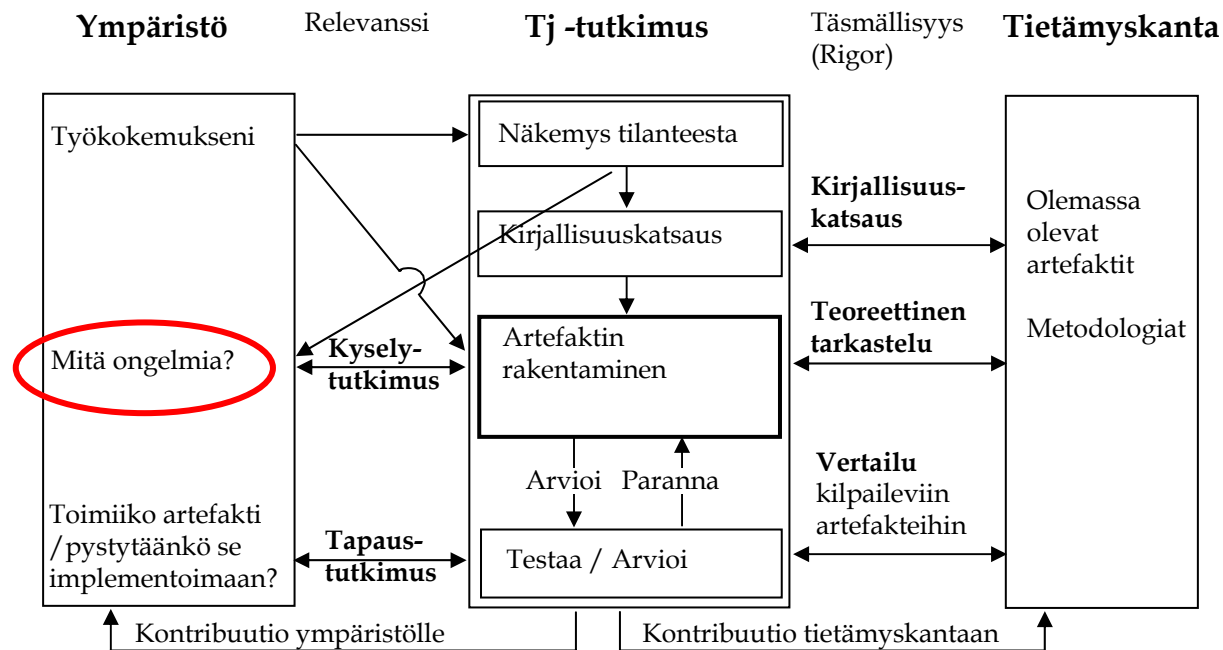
Ympäristö

Relevanssi

Tj -tutkimus

Täsmällisyys (Rigor)

Tietämyskanta

Työkokemukseni

Näkemys tilanteesta

Kirjallisuuskatsaus

Kirjallisuuskatsaus

Olemassa olevat artefaktit

Metodologiat

Teoreettinen tarkastelu

Mitä ongelmia?

Kyselytutkimus

Artefaktin rakentaminen

Arvioi

Paranna

Vertailu kilpaileviin artefakteihin

Toimiiko artefakti /pystytäänkö se implementoimaan?

Tapaustutkimus

Testaa / Arvioi

Kontribuutio ympäristölle

Kontribuutio tietämyskantaan